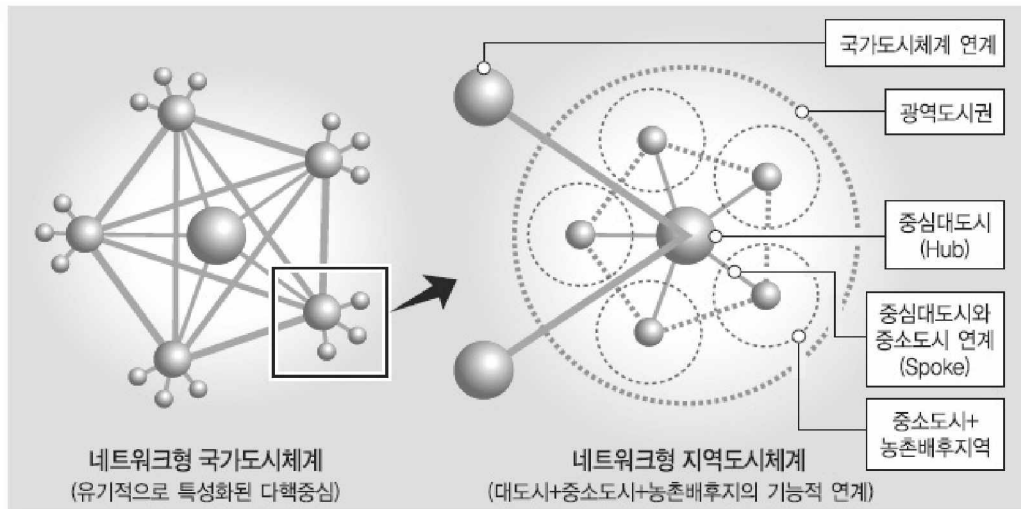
국가도시체계 연계

광역도시권

중심대도시
(Hub)

중심대도시와
중소도시 연계
(Spoke)

중소도시+
농촌배후지역

네트워크형 국가도시체계
(유기적으로 특성화된 다핵중심)

네트워크형 지역도시체계
(대도시+중소도시+농촌배후지의 기능적 연계)